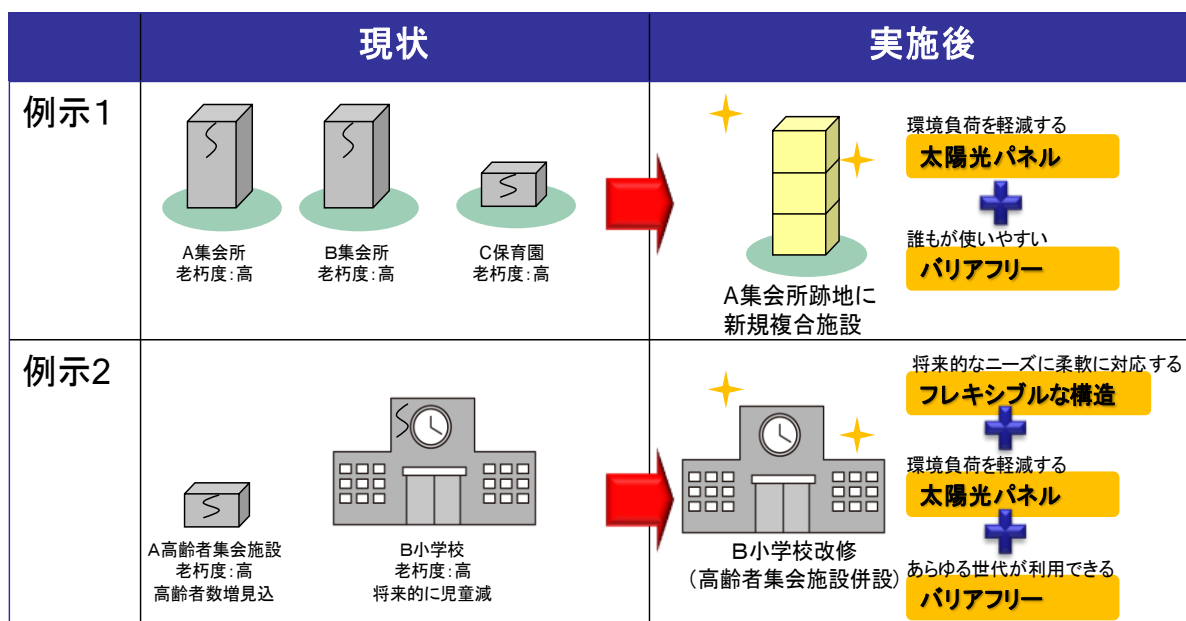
| | 現状 | 実施後 |
|---|---|---|
| 例示1 | A集会所 老朽度:高<br>B集会所 老朽度:高<br>C保育園 老朽度:高 | A集会所跡地に 新規複合施設<br>環境負荷を軽減する 太陽光パネル<br>誰もが使いやすい バリアフリー |
| 例示2 | A高齢者集会施設 老朽度:高 高齢者数増見込<br>B小学校 老朽度:高 将来的に児童減 | B小学校改修 (高齢者集会施設併設)<br>将来的なニーズに柔軟に対応する フレキシブルな構造<br>環境負荷を軽減する 太陽光パネル<br>あらゆる世代が利用できる バリアフリー |